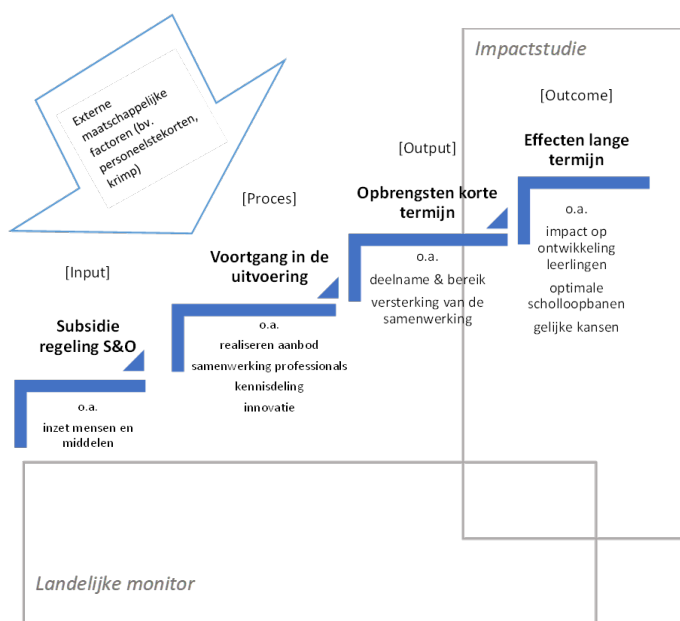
Externe maatschappelijke factoren (bv. personeelstekorten, krimp)

Impactstudie

[Outcome]

[Output]

Effecten lange termijn

o.a.

impact op ontwikkeling leerlingen

optimale schoolloopbanen

gelijke kansen

[Proces]

Opbrengsten korte termijn

o.a.

deelname & bereik

versterking van de samenwerking

[Input]

Voortgang in de uitvoering

o.a.

realiseren aanbod

samenwerking professionals

kennisdeling

innovatie

Subsidie regeling S&O

o.a.

inzet mensen en middelen

Landelijke monitor